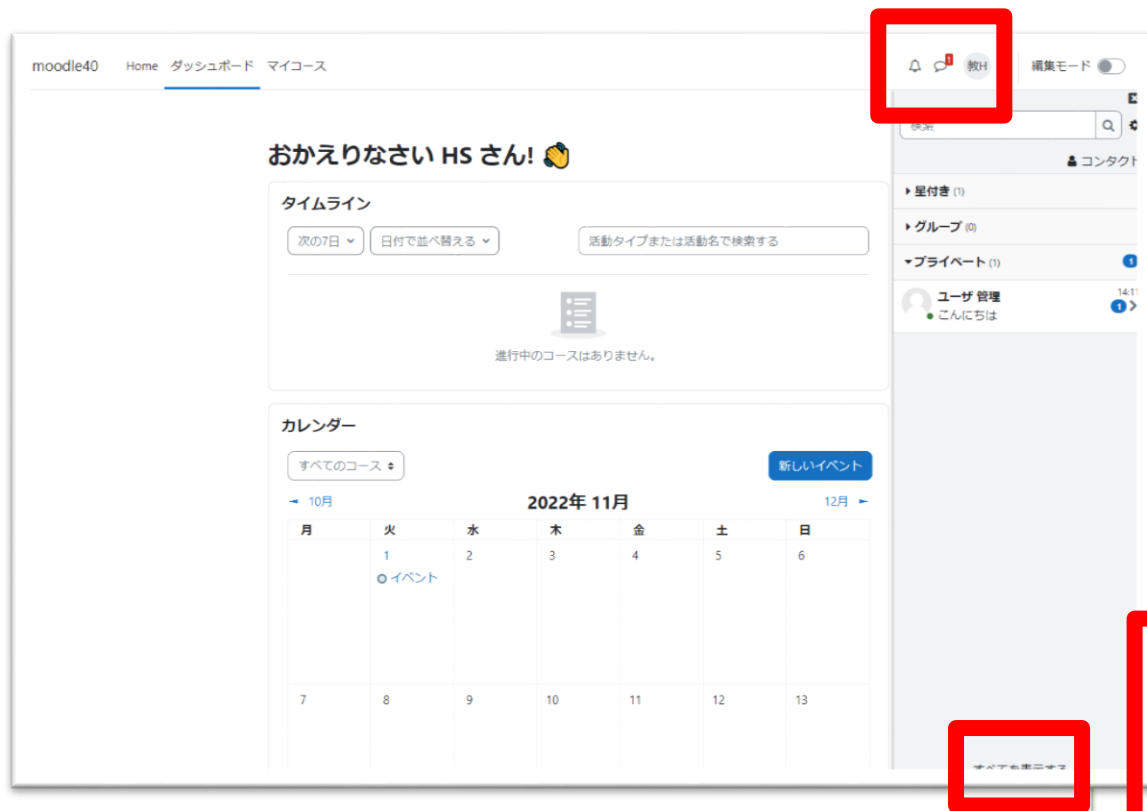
moodle40 Home ダッシュボード マイコース

1 教H 編集モード

検索

コンタクト

星付き (1)

グループ (0)

プライベート (1) 1

ユーザ 管理 14:1
こんにちは 1

おかえりなさい HS さん! 👋

タイムライン

次の7日 日付で並べ替える 活動タイプまたは活動名で検索する

進行中のコースはありません。

カレンダー

すべてのコース 新しいイベント

◄ 10月 2022年 11月 12月 ►

| 月 | 火 | 水 | 木 | 金 | 土 | 日 |
|---|---|---|---|---|---|---|
| | 1 イベント | 2 | 3 | 4 | 5 | 6 |
| 7 | 8 | 9 | 10 | 11 | 12 | 13 |

すべてを表示する